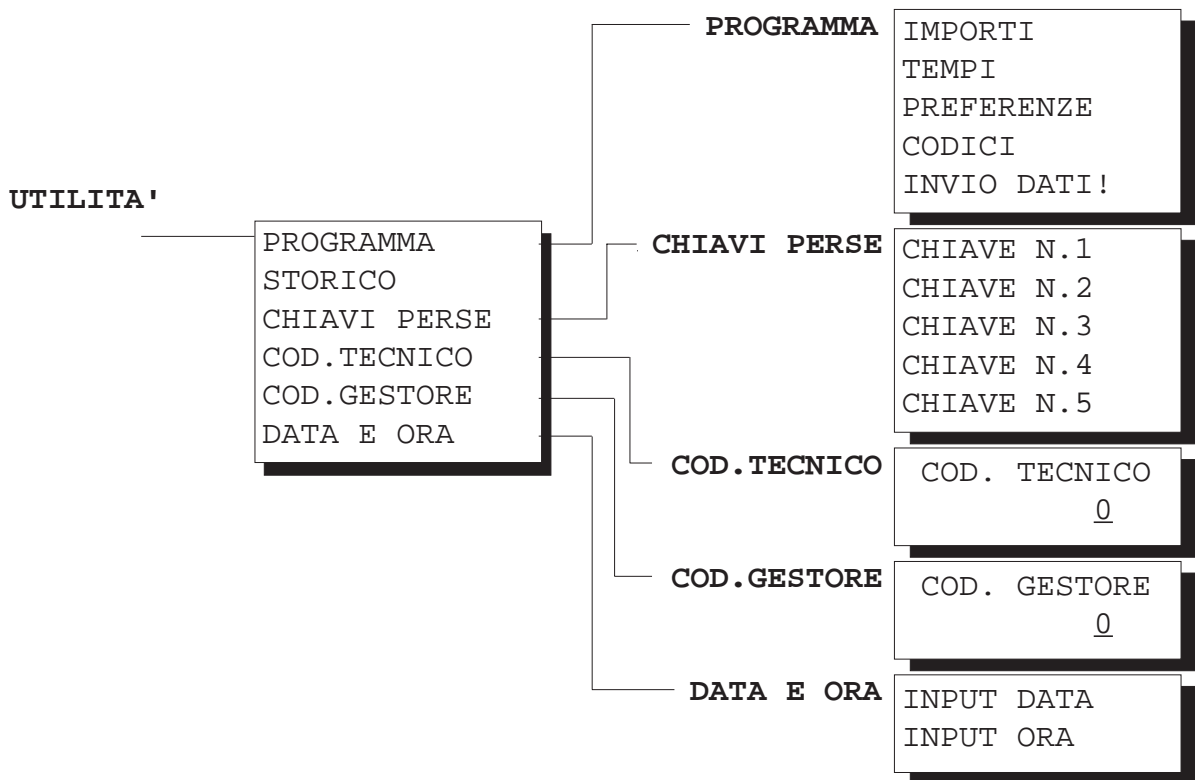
UTILITA'

PROGRAMMA
STORICO
CHIAVI PERSE
COD.TECNICO
COD.GESTORE
DATA E ORA

PROGRAMMA

IMPORTI
TEMPI
PREFERENZE
CODICI
INVIO DATI!

CHIAVI PERSE

CHIAVE N.1
CHIAVE N.2
CHIAVE N.3
CHIAVE N.4
CHIAVE N.5

COD.TECNICO

COD. TECNICO
0

COD.GESTORE

COD. GESTORE
0

DATA E ORA

INPUT DATA
INPUT ORA